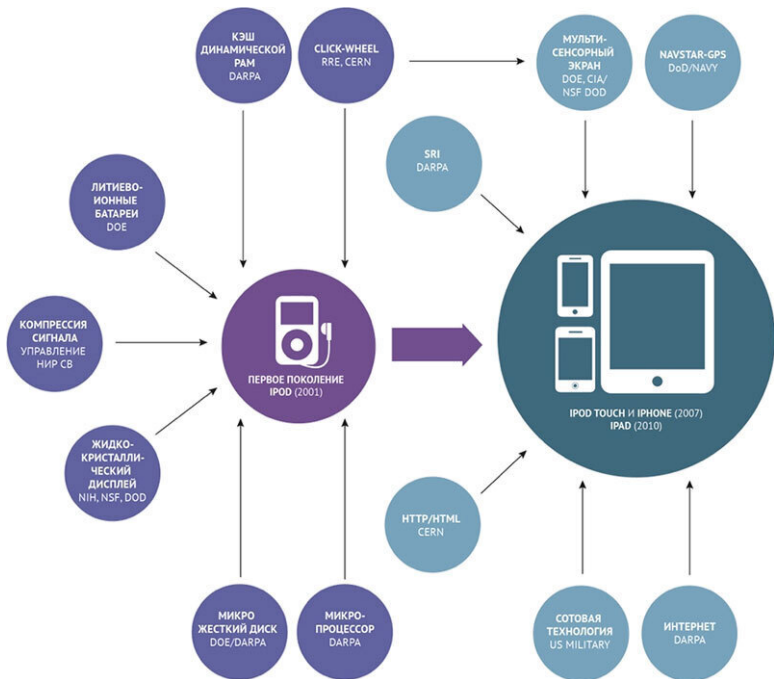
КЭШ ДИНАМИЧЕСКОЙ РАМ
DARPA

CLICK-WHEEL
RRE, CERN

МУЛЬТИ-СЕНСОРНЫЙ ЭКРАН
DOE, CIA/ NSF DOD

NAVSTAR-GPS
DoD/NAVY

SRI
DARPA

ЛИТИЕВО-ИОННЫЕ БАТАРЕИ
DOE

КОМПРЕССИЯ СИГНАЛА
УПРАВЛЕНИЕ НИР СВ

ПЕРВОЕ ПОКОЛЕНИЕ IPOD (2001)

IPOD TOUCH И IPHONE (2007)
IPAD (2010)

ЖИДКО-КРИСТАЛЛИ-ЧЕСКИЙ ДИСПЛЕЙ
NIH, NSF, DOD

HTTP/HTML
CERN

МИКРО ЖЕСТКИЙ ДИСК
DOE/DARPA

МИКРО-ПРОЦЕССОР
DARPA

СОТОВАЯ ТЕХНОЛОГИЯ
US MILITARY

ИНТЕРНЕТ
DARPA